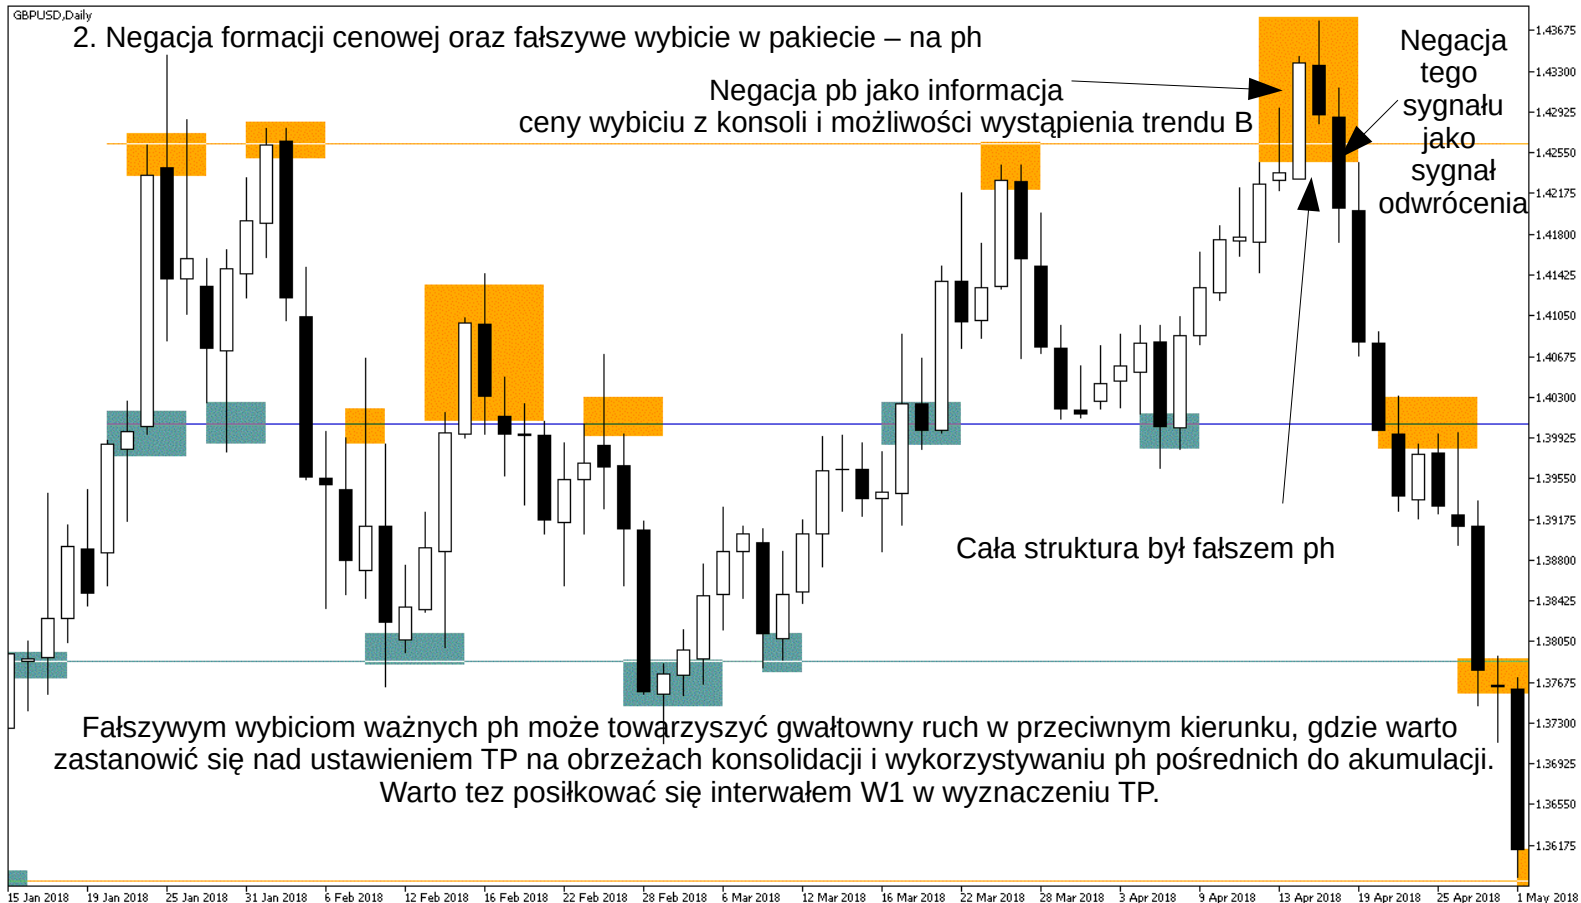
GBPUSD,Daily

2. Negacja formacji cenowej oraz fałszywe wybicie w pakiecie – na ph

Negacja pb jako informacja ceny wybiciu z konsoli i możliwości wystąpienia trendu B

Negacja tego sygnału jako sygnał odwrócenia

Cała struktura był fałszem ph

Fałszywym wybiciom ważnych ph może towarzyszyć gwałtowny ruch w przeciwnym kierunku, gdzie warto zastanowić się nad ustawieniem TP na obrzeżach konsolidacji i wykorzystywaniu ph pośrednich do akumulacji. Warto tez posiłkować się interwałem W1 w wyznaczeniu TP.

1.43675
1.43300
1.42925
1.42550
1.42175
1.41800
1.41425
1.41050
1.40675
1.40300
1.39925
1.39550
1.39175
1.38800
1.38425
1.38050
1.37675
1.37300
1.36925
1.36550
1.36175

15 Jan 2018 | 19 Jan 2018 | 25 Jan 2018 | 31 Jan 2018 | 6 Feb 2018 | 12 Feb 2018 | 16 Feb 2018 | 22 Feb 2018 | 28 Feb 2018 | 6 Mar 2018 | 12 Mar 2018 | 16 Mar 2018 | 22 Mar 2018 | 28 Mar 2018 | 3 Apr 2018 | 9 Apr 2018 | 13 Apr 2018 | 19 Apr 2018 | 25 Apr 2018 | 1 May 2018